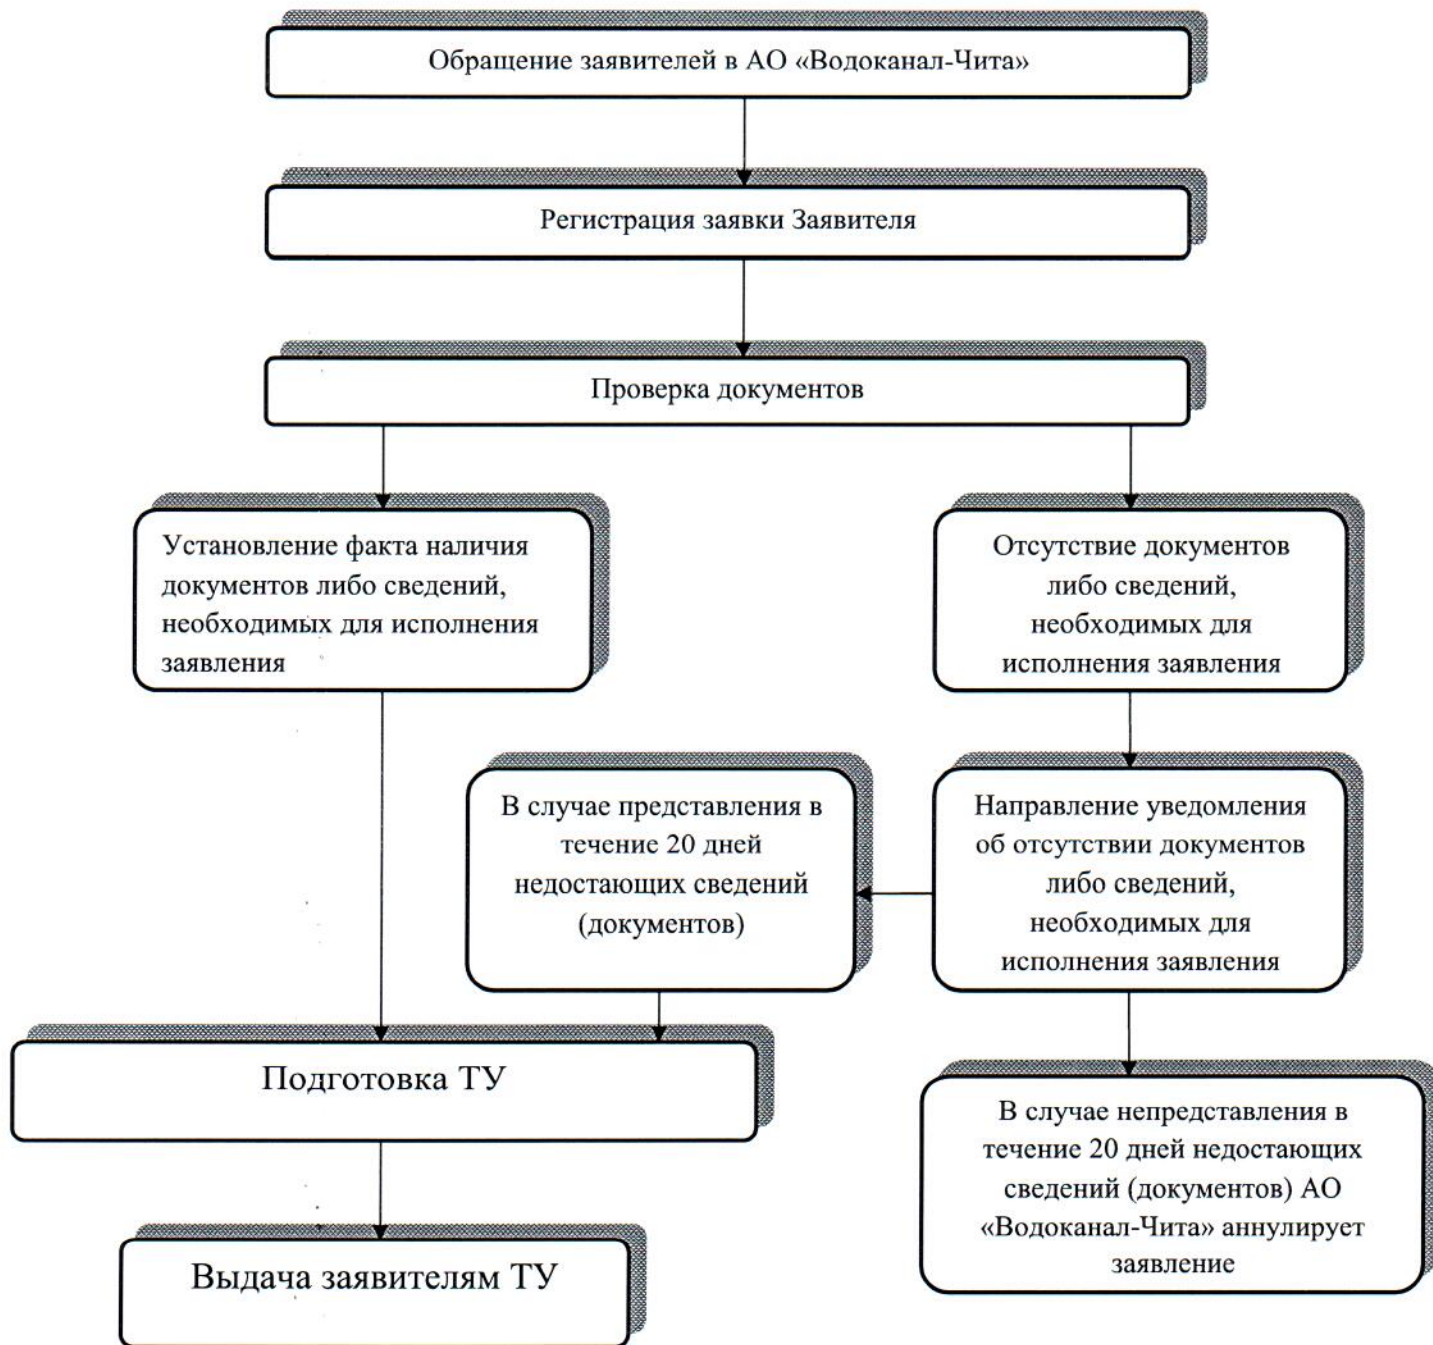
Обращение заявителей в АО «Водоканал-Чита»

Регистрация заявки Заявителя

Проверка документов

Установление факта наличия документов либо сведений, необходимых для исполнения заявления

Отсутствие документов либо сведений, необходимых для исполнения заявления

В случае представления в течение 20 дней недостающих сведений (документов)

Направление уведомления об отсутствии документов либо сведений, необходимых для исполнения заявления

Подготовка ТУ

В случае непредставления в течение 20 дней недостающих сведений (документов) АО «Водоканал-Чита» аннулирует заявление

Выдача заявителям ТУ